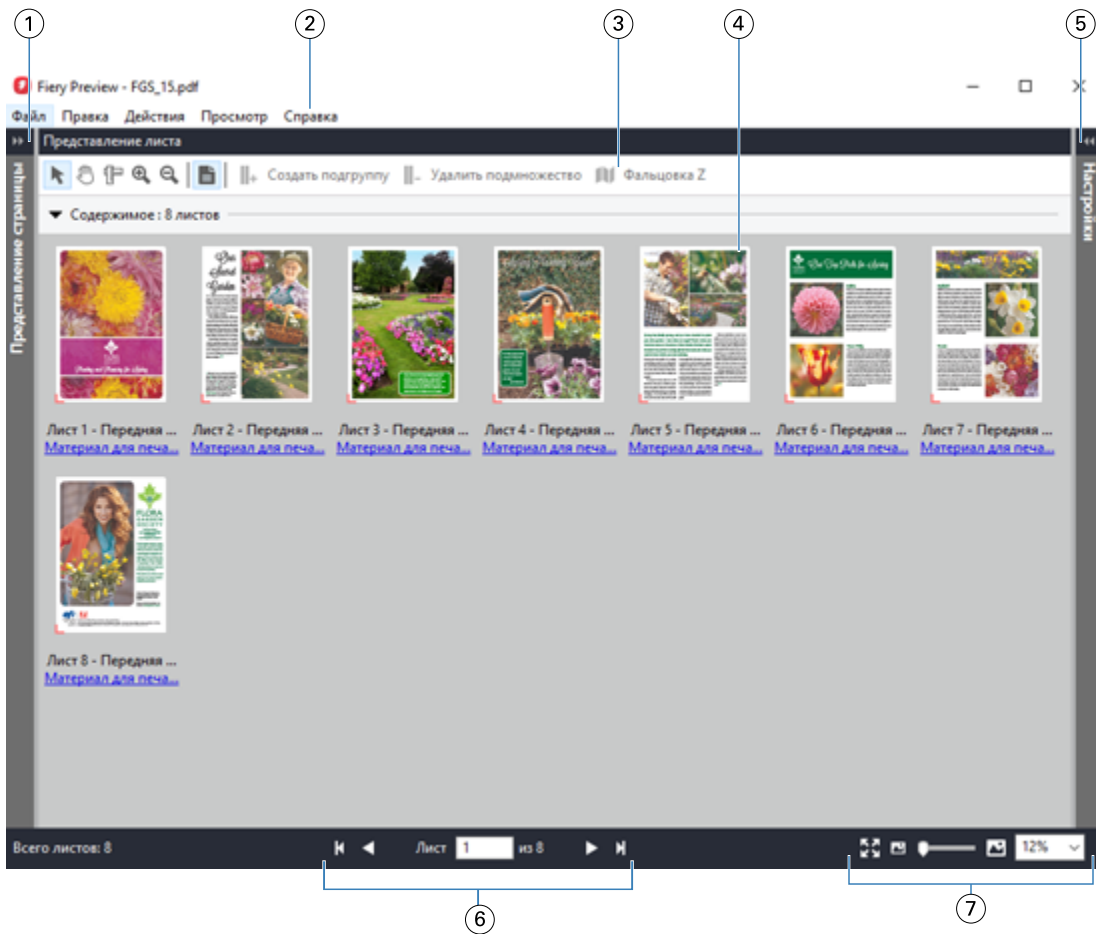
1
2
3
4
5

Fiery Preview - FGS_15.pdf

Файл Правка Действия Просмотр Справка

Представление листа

Создать подгруппу Удалить подмножество Фальцовка Z

Содержимое : 8 листов

Представление страницы

Настройки

Лист 1 - Передняя ...
Материал для печа...

Лист 2 - Передняя ...
Материал для печа...

Лист 3 - Передняя ...
Материал для печа...

Лист 4 - Передняя ...
Материал для печа...

Лист 5 - Передняя ...
Материал для печа...

Лист 6 - Передняя ...
Материал для печа...

Лист 7 - Передняя ...
Материал для печа...

Лист 8 - Передняя ...
Материал для печа...

Всего листов: 8

Лист 1 из 8

12%

6
7